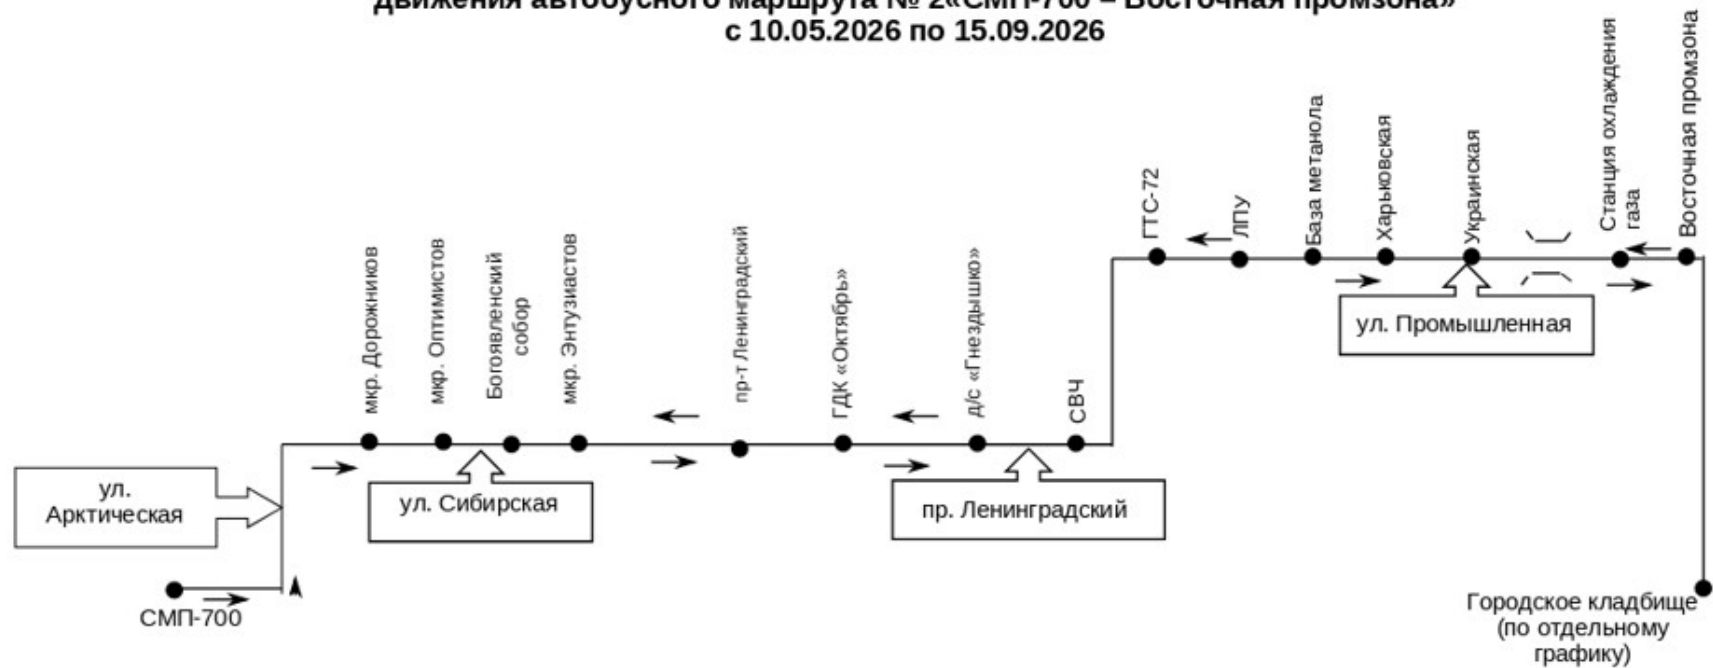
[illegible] движения автобусного маршрута № 2«СМП-700 – Восточная промзона»
с 10.05.2026 по 15.09.2026

ул. Арктическая

СМП-700

мкр. Дорожников

мкр. Оптимистов

Богоявленский собор

мкр. Энтузиастов

ул. Сибирская

пр-т Ленинградский

ГДК «Октябрь»

д/с «Гнездышко»

СВЧ

пр. Ленинградский

ГТС-72

ЛПУ

База метанола

Харьковская

Украинская

Станция охлаждения газа

Восточная промзона

ул. Промышленная

Городское кладбище (по отдельному графику)